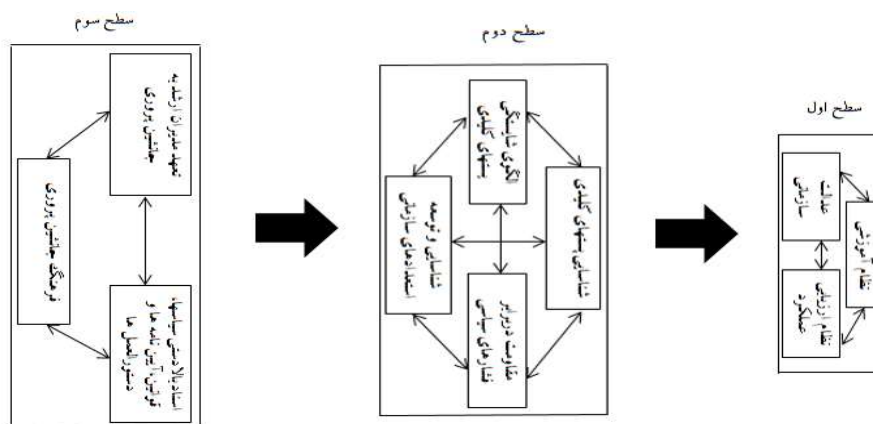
سطح سوم

تعهد مدیران ارشد به جانشین پروری

فرهنگ جانشین پروری

استفاده بلادرنگ سیاست‌ها، قوانین، آیین نامه‌ها و دستورالعمل‌ها

سطح دوم

الگوی شایستگی پست‌های کلیدی

شناسایی و توسعه استعدادهای سازمانی

شناسایی پست‌های کلیدی

مقاومت در برابر فشارهای سیاسی

سطح اول

عدالت سازمانی

نظام آموزشی

نظام ارزیابی عملکرد